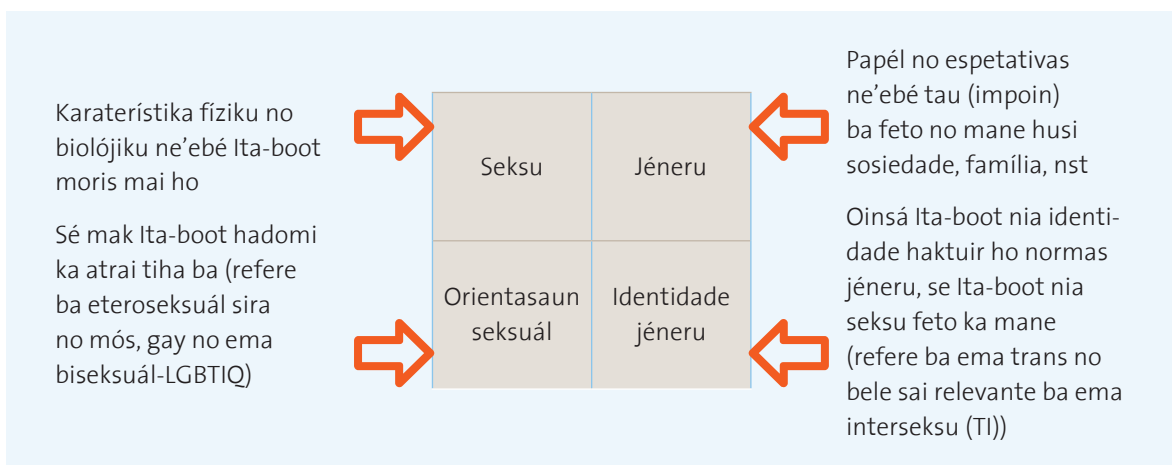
Karaterístika fíziku no biolójiku ne'ebé Ita-boot moris mai ho

Sé mak Ita-boot hadomi ka atrai tiha ba (refere ba eteroseksuál sira no mós, gay no ema biseksuál-LGBTIQ)

| Seksu | Jéneru |
|---|---|
| Orientasaun seksuál | Identidade jéneru |

Papél no espetativas ne'ebé tau (impoin) ba feto no mane husi sosiedade, família, nst

Oinsá Ita-boot nia identidade haktuir ho normas jéneru, se Ita-boot nia seksu feto ka mane (refere ba ema trans no bele sai relevante ba ema interseksu (TI))